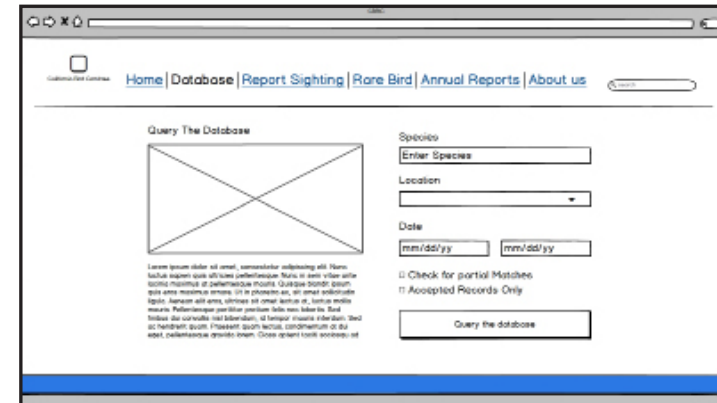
California Bird Commitee

Home | Database | Report Sighting | Rare Bird | Annual Reports | About us

Search

Query The Database

Lorem ipsum dolor sit amet, consectetur adipiscing elit. Nunc luctus sapien quis ultricies pellentesque. Nunc in sem vitae ante lacinia maximus at pellentesque mauris. Quisque blandit ipsum quis urna maximus ornare. Ut in placerat ex, sit amet sollicitudin ligula. Aenean elit arcu, ultrices sit amet lectus et, luctus mollis mauris. Pellentesque porttitor pretium felis nec lobortis. Sed finibus dui convallis nisl bibendum, id tempor mauris interdum. Sed ac hendrerit quam. Praesent quam lectus, condimentum et dui eget, pellentesque gravida lorem. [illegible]

Species

Enter Species

Location

Date

mm/dd/yy

mm/dd/yy

Check for partial Matches

Accepted Records Only

Query the database